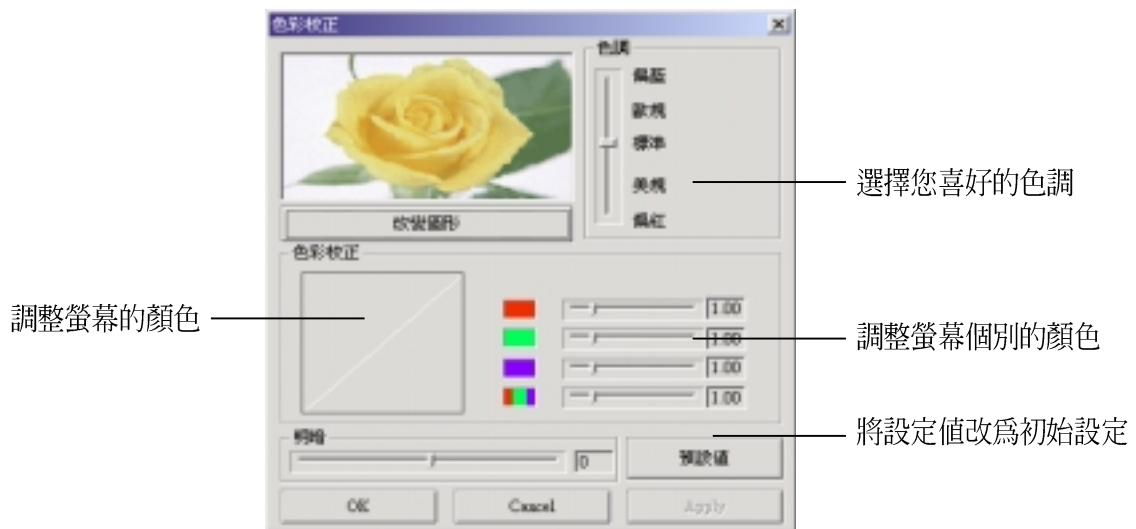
色彩校正

色調

偏藍

歐規

標準

美規

偏紅

選擇您喜好的色調

改變圖形

色彩校正

調整螢幕的顏色

1.00

1.00

1.00

1.00

調整螢幕個別的顏色

明暗

0

預設值

將設定值改爲初始設定

OK

Cancel

Apply